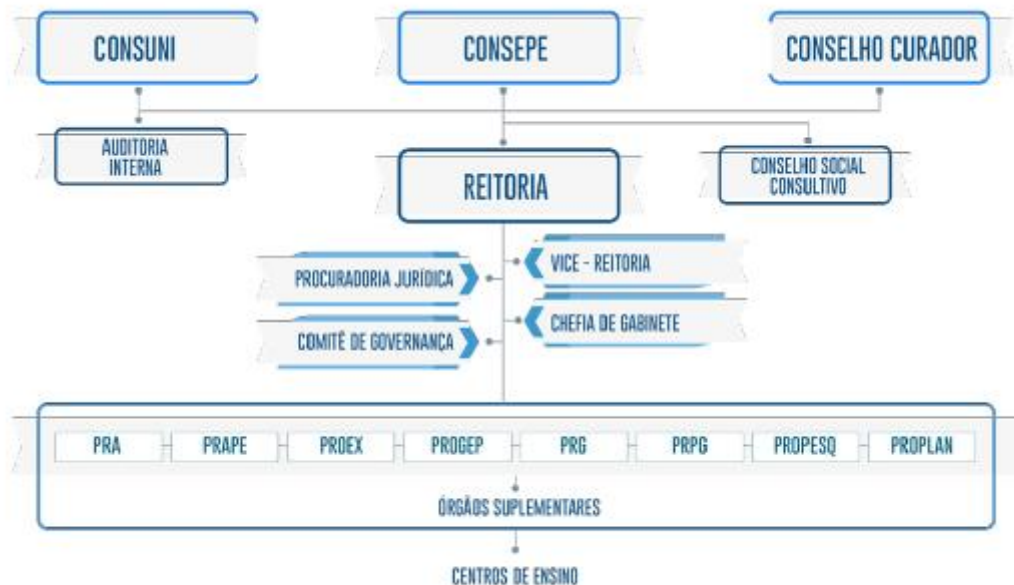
CONSUNI

CONSEPE

CONSELHO CURADOR

AUDITORIA INTERNA

REITORIA

CONSELHO SOCIAL CONSULTIVO

PROCURADORIA JURÍDICA

VICE - REITORIA

COMITÊ DE GOVERNANÇA

CHEFIA DE GABINETE

PRA

PRAPE

PROEX

PROGEP

PRG

PRPG

PROPESQ

PROPLAN

ÓRGÃOS SUPLEMENTARES

CENTROS DE ENSINO